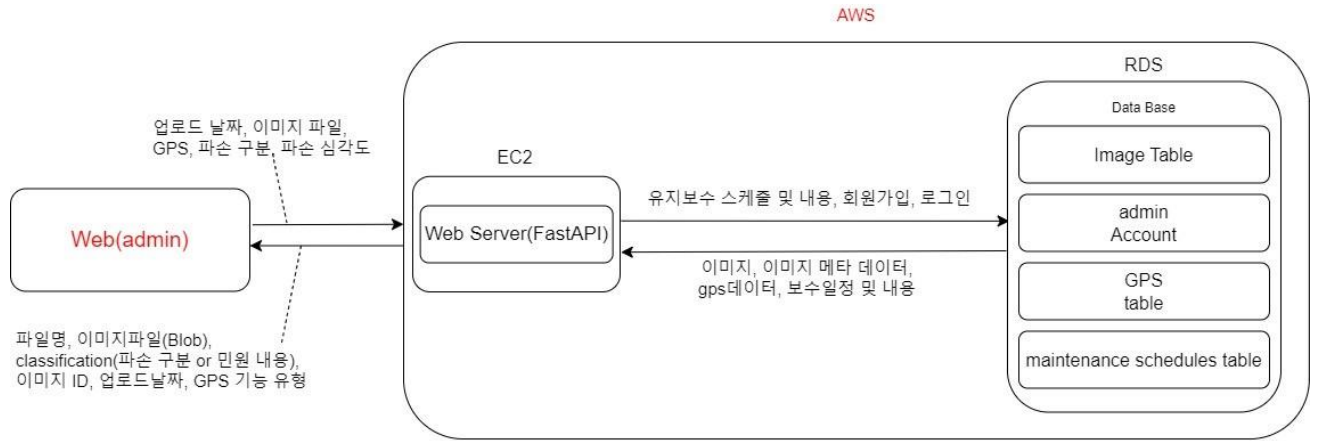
AWS

RDS

Data Base

업로드 날짜, 이미지 파일, GPS, 파손 구분, 파손 심각도

EC2

Image Table

유지보수 스케줄 및 내용, 회원가입, 로그인

admin
Account

Web(admin)

Web Server(FastAPI)

이미지, 이미지 메타 데이터, gps데이터, 보수일정 및 내용

GPS
table

파일명, 이미지파일(Blob), classification(파손 구분 or 민원 내용), 이미지 ID, 업로드날짜, GPS 기능 유형

maintenance schedules table